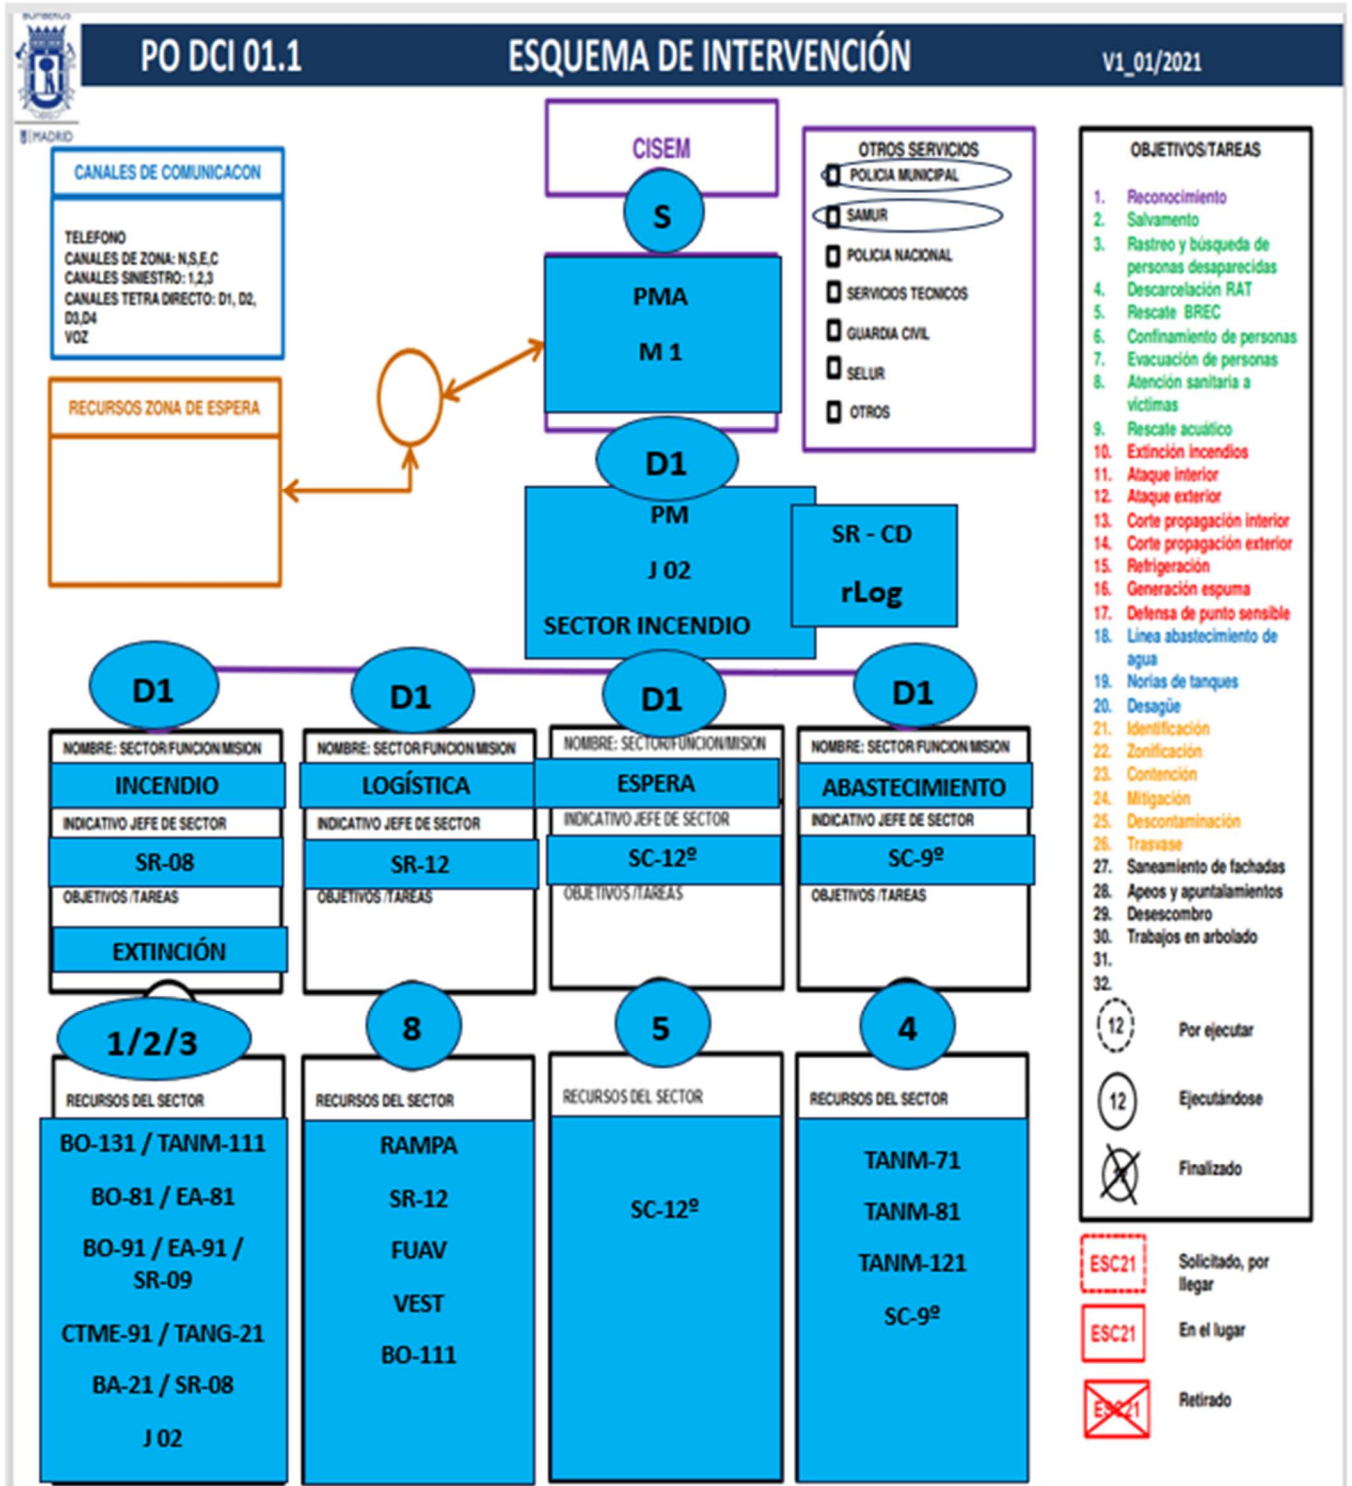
BOMBEROS
MADRID

PO DCI 01.1 ESQUEMA DE INTERVENCIÓN V1_01/2021

CANALES DE COMUNICACON
TELEFONO
CANALES DE ZONA: N,S,E,C
CANALES SINIESTRO: 1,2,3
CANALES TETRA DIRECTO: D1, D2, D3,D4
VOZ

RECURSOS ZONA DE ESPERA

CISEM
S
PMA
M 1

OTROS SERVICIOS
POLICIA MUNICIPAL
SAMUR
POLICIA NACIONAL
SERVICIOS TECNICOS
GUARDIA CIVIL
SELUR
OTROS

D1
PM
J 02
SECTOR INCENDIO

SR - CD
rLog

OBJETIVOS/TAREAS
1. Reconocimiento
2. Salvamento
3. Rastreo y búsqueda de personas desaparecidas
4. Descarcelación RAT
5. Rescate BREC
6. Confinamiento de personas
7. Evacuación de personas
8. Atención sanitaria a victimas
9. Rescate acuático
10. Extinción incendios
11. Ataque interior
12. Ataque exterior
13. Corte propagación interior
14. Corte propagación exterior
15. Refrigeración
16. Generación espuma
17. Defensa de punto sensible
18. Linea abastecimiento de agua
19. Norias de tanques
20. Desagüe
21. Identificación
22. Zonificación
23. Contención
24. Mitigación
25. Descontaminación
26. Trasvase
27. Saneamiento de fachadas
28. Apeos y apuntalamientos
29. Desescombro
30. Trabajos en arbolado
31.
32.
12 Por ejecutar
12 Ejecutándose
Finalizado

ESC21 Solicitado, por llegar
ESC21 En el lugar
ESC21 Retirado

D1
NOMBRE: SECTOR/FUNCION/MISION
INCENDIO
INDICATIVO JEFE DE SECTOR
SR-08
OBJETIVOS /TAREAS
EXTINCIÓN
1/2/3
RECURSOS DEL SECTOR
BO-131 / TANM-111
BO-81 / EA-81
BO-91 / EA-91 / SR-09
CTME-91 / TANG-21
BA-21 / SR-08
J 02

D1
NOMBRE: SECTOR/FUNCION/MISION
LOGÍSTICA
INDICATIVO JEFE DE SECTOR
SR-12
OBJETIVOS /TAREAS
8
RECURSOS DEL SECTOR
RAMPA
SR-12
FUAV
VEST
BO-111

D1
NOMBRE: SECTOR/FUNCION/MISION
ESPERA
INDICATIVO JEFE DE SECTOR
SC-12º
OBJETIVOS /TAREAS
5
RECURSOS DEL SECTOR
SC-12º

D1
NOMBRE: SECTOR/FUNCION/MISION
ABASTECIMIENTO
INDICATIVO JEFE DE SECTOR
SC-9º
OBJETIVOS /TAREAS
4
RECURSOS DEL SECTOR
TANM-71
TANM-81
TANM-121
SC-9º